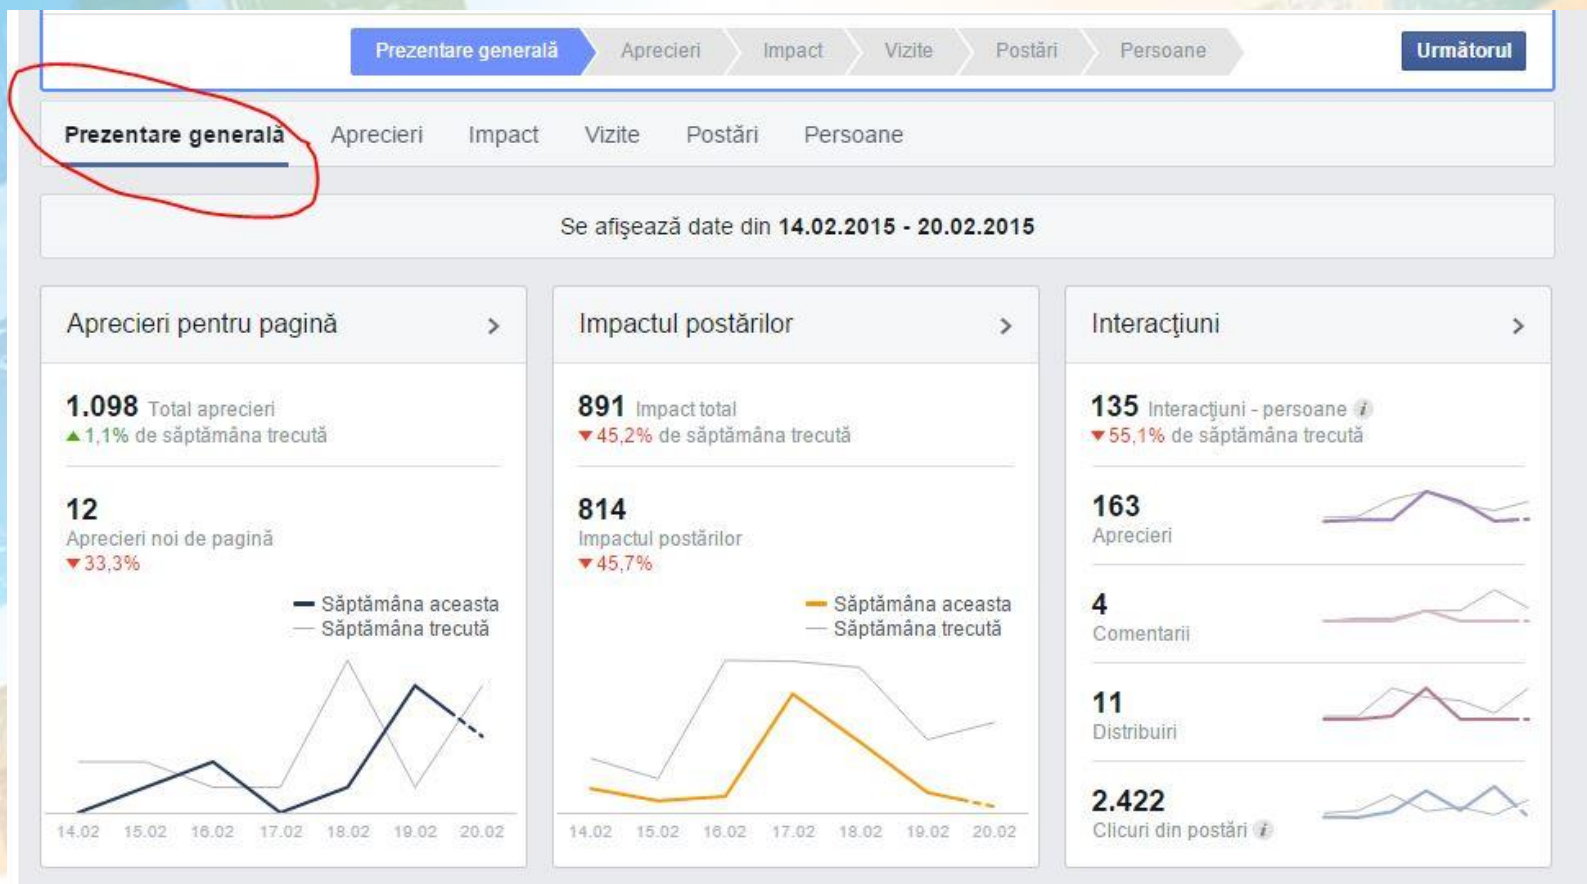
Prezentare generală Aprecieri Impact Vizite Postări Persoane Următorul

Prezentare generală Aprecieri Impact Vizite Postări Persoane

Se afişează date din 14.02.2015 - 20.02.2015

Aprecieri pentru pagină >

1.098 Total aprecieri
▲1,1% de săptămâna trecută

12
Aprecieri noi de pagină
▼33,3%

Săptămâna aceasta
Săptămâna trecută

14.02 15.02 16.02 17.02 18.02 19.02 20.02

Impactul postărilor >

891 Impact total
▼45,2% de săptămâna trecută

814
Impactul postărilor
▼45,7%

Săptămâna aceasta
Săptămâna trecută

14.02 15.02 16.02 17.02 18.02 19.02 20.02

Interacţiuni >

135 Interacţiuni - persoane
▼55,1% de săptămâna trecută

163
Aprecieri

4
Comentarii

11
Distribuiri

2.422
Clicuri din postări